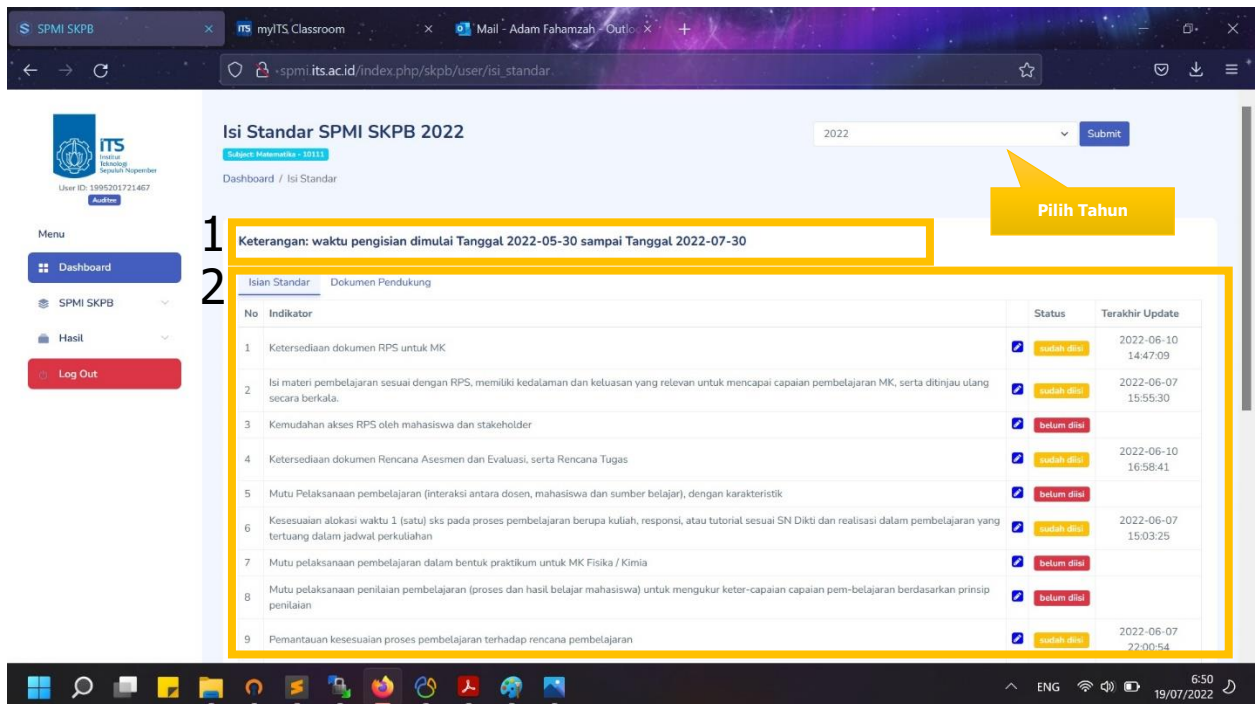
S SPMI SKPB ×
ITS myITS Classroom ×
Mail - Adam Fahamzah - Outlo ×
+

spmi.its.ac.id/index.php/skpb/user/isi_standar

ITS Institut Teknologi Sepuluh Nopember
User ID: 1995201721467
Auditee

Menu
Dashboard
SPMI SKPB
Hasil
Log Out

Isi Standar SPMI SKPB 2022
Subject: Matematika - 10111
Dashboard / Isi Standar

2022
Submit

Pilih Tahun

1
Keterangan: waktu pengisian dimulai Tanggal 2022-05-30 sampai Tanggal 2022-07-30

2
Isian Standar | Dokumen Pendukung

| No | Indikator | | Status | Terakhir Update |
|---|---|---|---|---|
| 1 | Ketersediaan dokumen RPS untuk MK | | sudah diisi | 2022-06-10 14:47:09 |
| 2 | Isi materi pembelajaran sesuai dengan RPS, memiliki kedalaman dan keluasan yang relevan untuk mencapai capaian pembelajaran MK, serta ditinjau ulang secara berkala. | | sudah diisi | 2022-06-07 15:55:30 |
| 3 | Kemudahan akses RPS oleh mahasiswa dan stakeholder | | belum diisi | |
| 4 | Ketersediaan dokumen Rencana Asesmen dan Evaluasi, serta Rencana Tugas | | sudah diisi | 2022-06-10 16:58:41 |
| 5 | Mutu Pelaksanaan pembelajaran (interaksi antara dosen, mahasiswa dan sumber belajar), dengan karakteristik | | belum diisi | |
| 6 | Kesesuaian alokasi waktu 1 (satu) sks pada proses pembelajaran berupa kuliah, responsi, atau tutorial sesuai SN Dikti dan realisasi dalam pembelajaran yang tertuang dalam jadwal perkuliahan | | sudah diisi | 2022-06-07 15:03:25 |
| 7 | Mutu pelaksanaan pembelajaran dalam bentuk praktikum untuk MK Fisika / Kimia | | belum diisi | |
| 8 | Mutu pelaksanaan penilaian pembelajaran (proses dan hasil belajar mahasiswa) untuk mengukur keter-capaian capaian pem-belajaran berdasarkan prinsip penilaian | | belum diisi | |
| 9 | Pemantauan kesesuaian proses pembelajaran terhadap rencana pembelajaran | | sudah diisi | 2022-06-07 22:00:54 |

ENG
6:50
19/07/2022